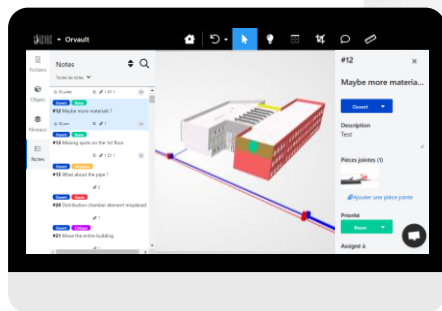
Orvault

Fichiers

Objets

Niveaux

Notes

Notes

Toutes les notes

Ouvert

#12 Maybe more materials ?

#13 Missing quote on the 1st floor

Ouvert

#15 What about the pipe ?

Ouvert

#20 Distribution chamber element misplaced

Ouvert

#21 Move the entire building

#12

Maybe more materia...

Ouvert

Description

Test

Pièces jointes (1)

Ajouter une pièce jointe

Priorité

Basse

Assigné à